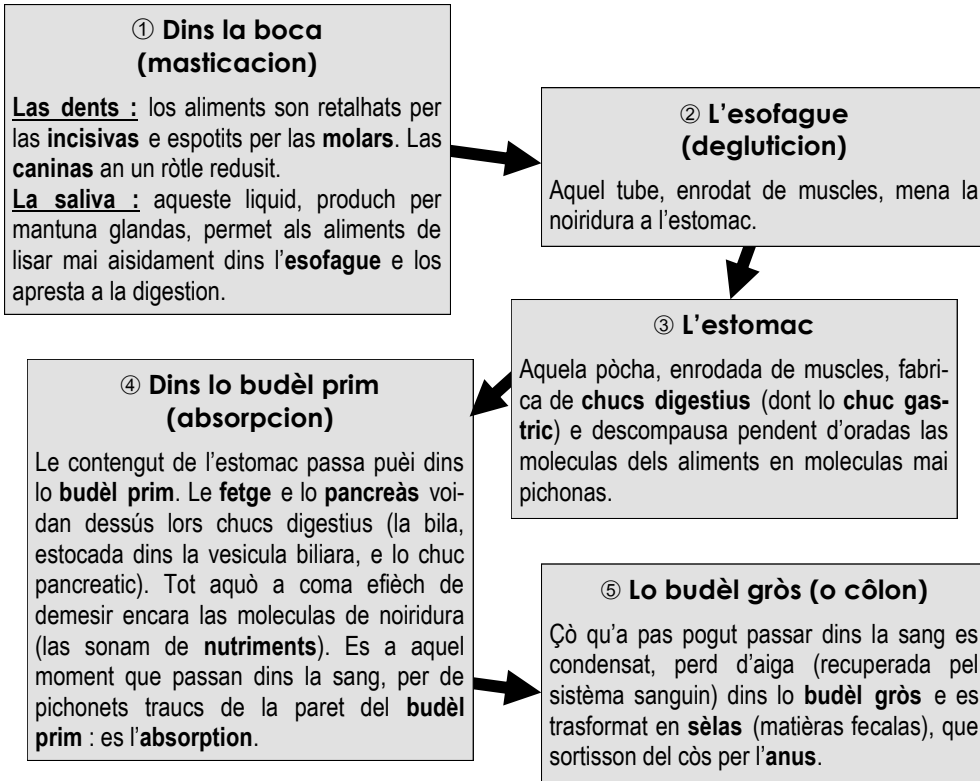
① Dins la boca (masticacion)

Las dents : los aliments son retalhats per las incisivas e espotits per las molars. Las caninas an un ròtle redusit.
La saliva : aqueste liquid, produch per mantuna glandas, permet als aliments de lisar mai aisidament dins l'esofague e los apresta a la digestion.

② L'esofague (deglucicion)

Aquel tube, enrodat de muscles, mena la noiridura a l'estomac.

③ L'estomac

Aquela pòcha, enrodada de muscles, fabrica de chucs digestius (dont lo chuc gastric) e descompausa pendent d'oradas las moleculas dels aliments en moleculas mai pichonas.

④ Dins lo budèl prim (absorpcion)

Le contengut de l'estomac passa puèi dins lo budèl prim. Le fetge e lo pancreàs voidan dessús lors chucs digestius (la bila, estocada dins la vesicula biliara, e lo chuc pancreatic). Tot aquò a coma efièch de demesir encara las moleculas de noiridura (las sonam de nutriments). Es a aquel moment que passan dins la sang, per de pichonets traucs de la paret del budèl prim : es l'absorption.

⑤ Lo budèl gròs (o côlon)

Çò qu'a pas pogut passar dins la sang es condensat, perd d'aiga (recuperada pel sistèma sanguin) dins lo budèl gròs e es trasformat en sèlas (matièras fecalas), que sortisson del còs per l'anus.